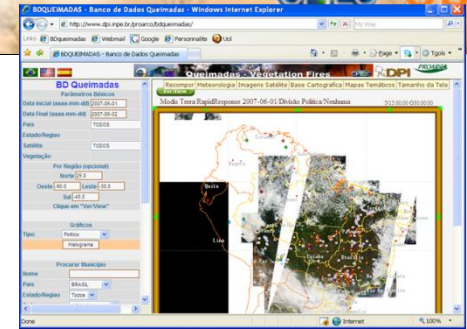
BDQUEIMADAS - Banco de Dados Queimadas - Windows Internet Explorer

http://www.dpi.inpe.br/proarco/bdqueimadas/

Links BDqueimadas Webmail Google Personnalite Uol

BDQUEIMADAS - Banco de Dados Queimadas

Page Tools

Queimadas - Vegetation Fires

DPI

PROARCO

BD Queimadas

Parâmetros Básicos

Data Inicial (aaaa-mm-dd) 2007-06-01

Data Final (aaaa-mm-dd) 2007-06-02

País TODOS

Estado/Região

Satélite TODOS

Vegetação

Por Região (opcional)

Norte 21.0

Oeste -90.0 Leste -30.0

Sul -45.0

Clique em "Ver/Viewr"

Gráficos

Tipo: Pizza

Histograma

Procurar Município

Nome

País BRASIL

Estado/Região Todos

Recompor Meteorologia Imagens Satélite Base Cartográfica Mapas Temáticos Tamanho da Tela

Modis Terra/RapidResponse 2007-06-01 Divisão Política Nenhuma

Done Internet 100%